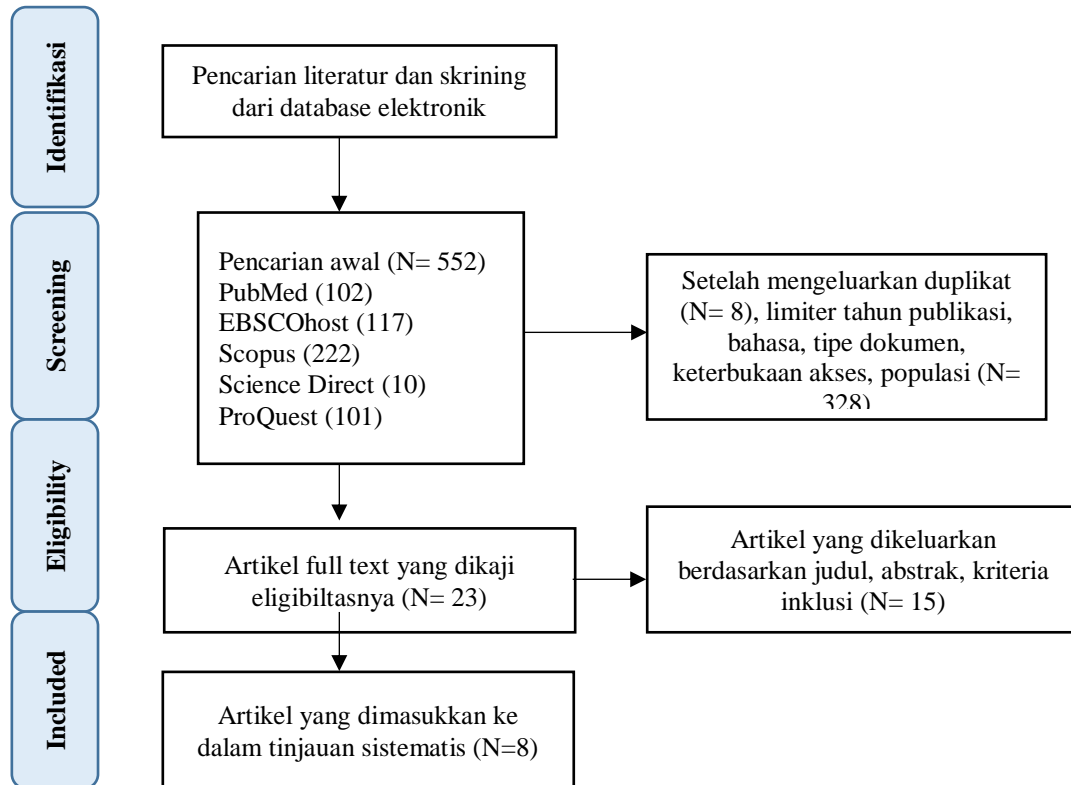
Identifikasi

Pencarian literatur dan skrining dari database elektronik

Screening

Pencarian awal (N= 552)
PubMed (102)
EBSCOhost (117)
Scopus (222)
Science Direct (10)
ProQuest (101)

Setelah mengeluarkan duplikat (N= 8), limiter tahun publikasi, bahasa, tipe dokumen, keterbukaan akses, populasi (N= 328)

Eligibility

Artikel full text yang dikaji eligibiltasnya (N= 23)

Artikel yang dikeluarkan berdasarkan judul, abstrak, kriteria inklusi (N= 15)

Included

Artikel yang dimasukkan ke dalam tinjauan sistematis (N=8)